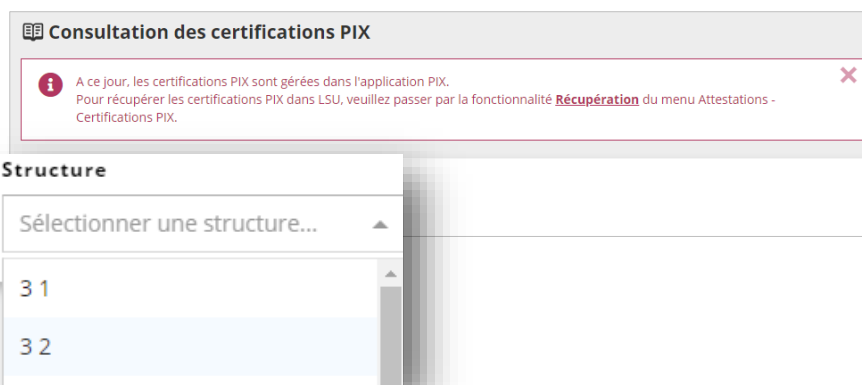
Consultation des certifications PIX

A ce jour, les certifications PIX sont gérées dans l'application PIX.
Pour récupérer les certifications PIX dans LSU, veuillez passer par la fonctionnalité **Récupération** du menu Attestations - Certifications PIX.

×

Structure

Sélectionner une structure...

3 1

3 2